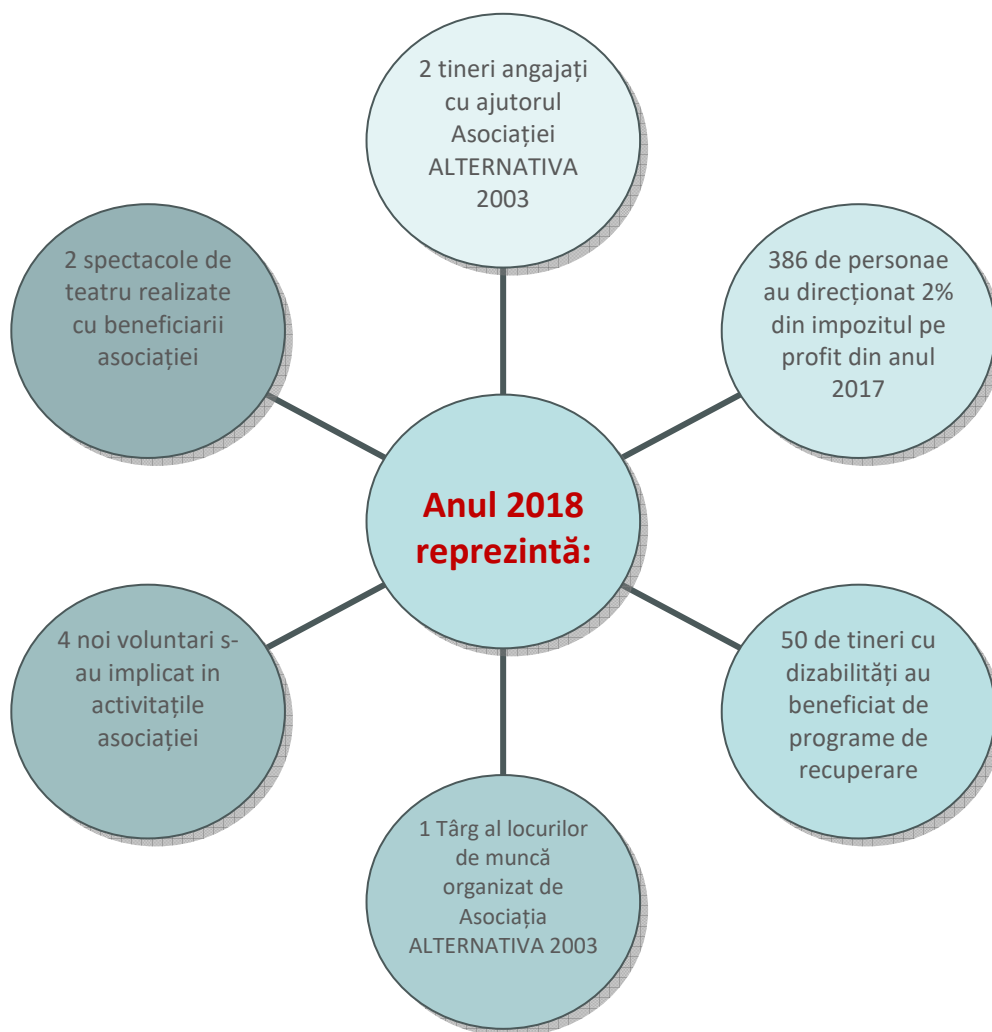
Anul 2018 reprezintă:

2 tineri angajați cu ajutorul Asociației ALTERNATIVA 2003

386 de personae au direcționat 2% din impozitul pe profit din anul 2017

50 de tineri cu dizabilități au beneficiat de programe de recuperare

1 Târg al locurilor de muncă organizat de Asociația ALTERNATIVA 2003

4 noi voluntari s-au implicat in activitațile asociației

2 spectacole de teatru realizate cu beneficiarii asociației